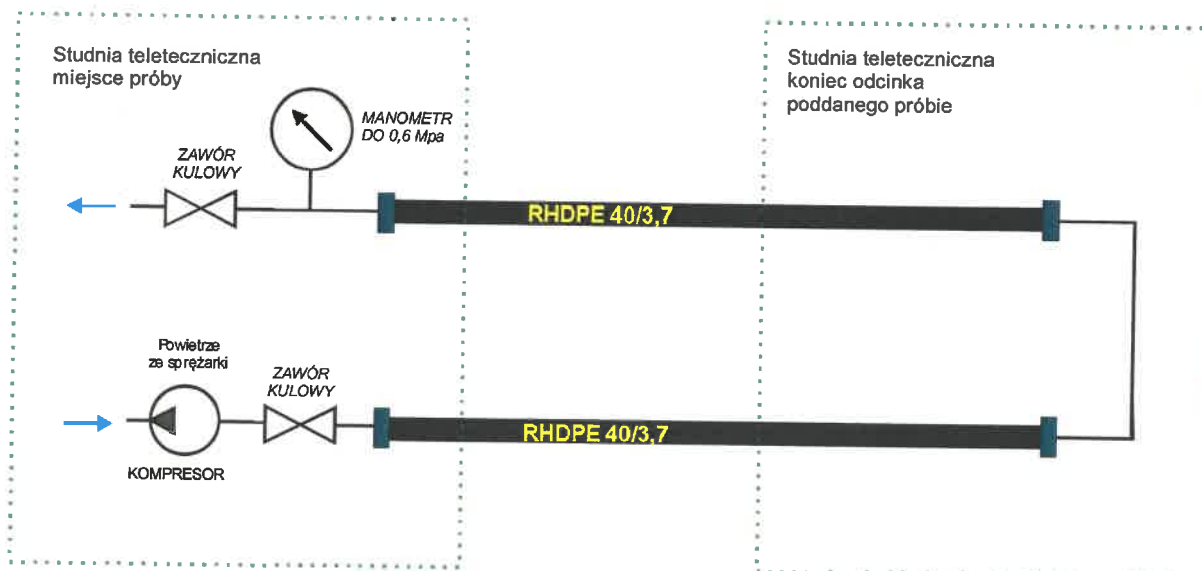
Studnia teletechniczna
miejsce próby

MANOMETR
DO 0,6 Mpa

ZAWÓR
KULOWY

Studnia teletechniczna
koniec odcinka
poddanego próbie

RHDPE 40/3,7

Powietrze
ze sprężarki

ZAWÓR
KULOWY

RHDPE 40/3,7

KOMPRESOR